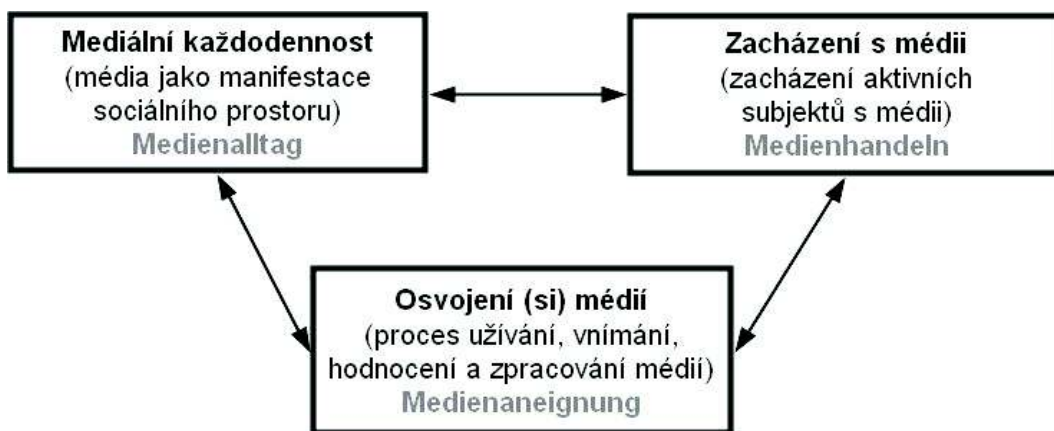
Mediální každodennost
(média jako manifestace sociálního prostoru)
Medienalltag

Zacházení s médii
(zacházení aktivních subjektů s médii)
Medienhandeln

Osvojení (si) médií
(proces užívání, vnímání, hodnocení a zpracování médií)
Medienaneignung